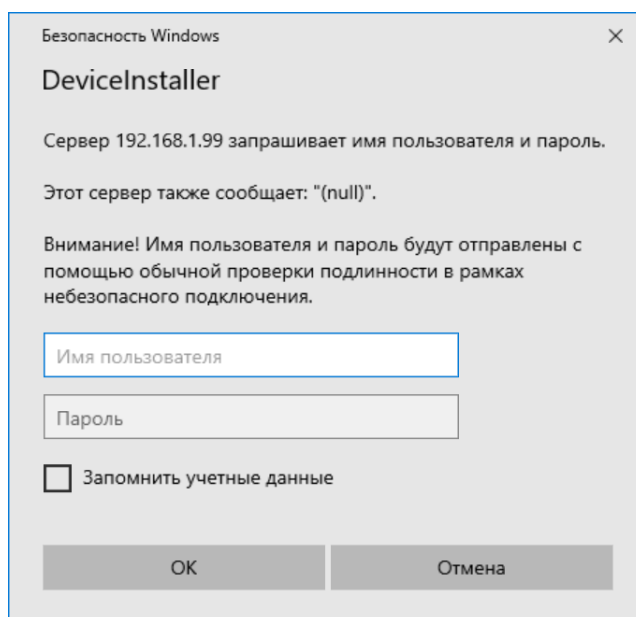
Безопасность Windows
×

DeviceInstaller

Сервер 192.168.1.99 запрашивает имя пользователя и пароль.

Этот сервер также сообщает: "(null)".

Внимание! Имя пользователя и пароль будут отправлены с помощью обычной проверки подлинности в рамках небезопасного подключения.

Имя пользователя

Пароль

Запомнить учетные данные

OK
Отмена